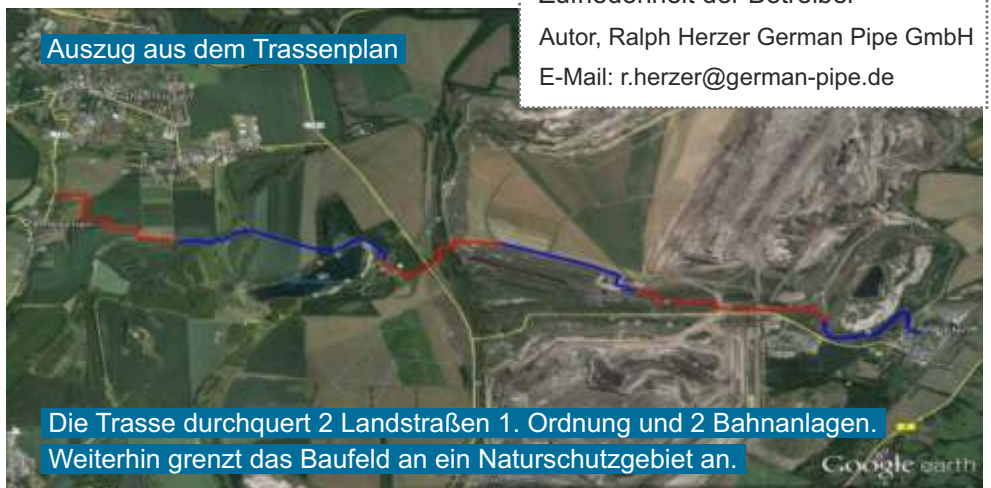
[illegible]
Autor, Ralph Herzer German Pipe GmbH
E-Mail: r.herzer@german-pipe.de

Auszug aus dem Trassenplan

Die Trasse durchquert 2 Landstraßen 1. Ordnung und 2 Bahnanlagen.
Weiterhin grenzt das Baufeld an ein Naturschutzgebiet an.

Google earth